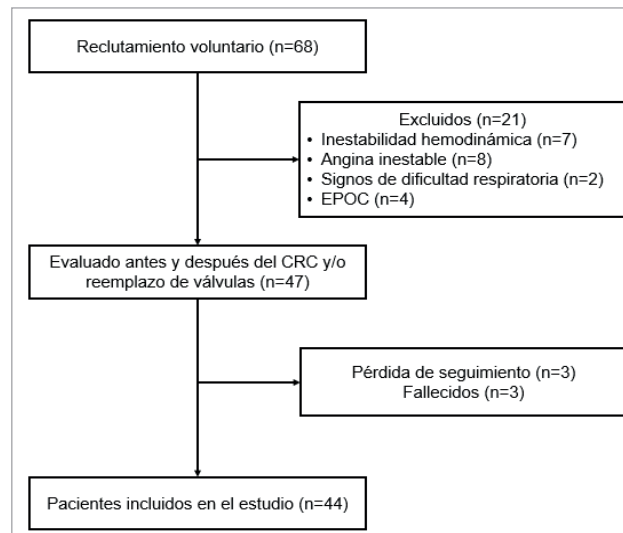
Reclutamiento voluntario (n=68)

Excluidos (n=21)
• Inestabilidad hemodinámica (n=7)
• Angina inestable (n=8)
• Signos de dificultad respiratoria (n=2)
• EPOC (n=4)

Evaluado antes y después del CRC y/o reemplazo de válvulas (n=47)

Pérdida de seguimiento (n=3)
Fallecidos (n=3)

Pacientes incluidos en el estudio (n=44)